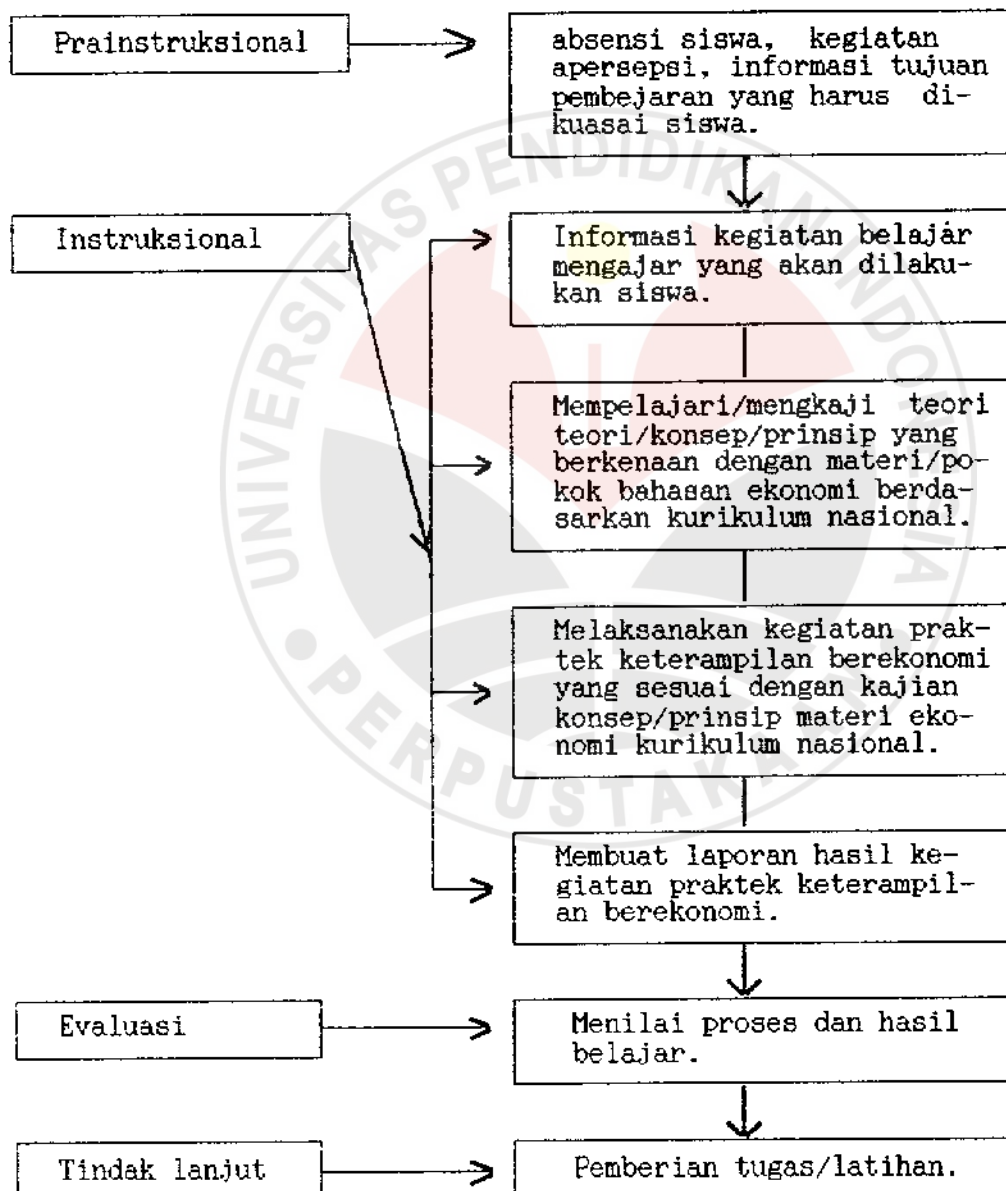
Prainstruksional

absensi siswa, kegiatan apersepsi, informasi tujuan pembejaran yang harus dikuasai siswa.

Instruksional

Informasi kegiatan belajar mengajar yang akan dilakukan siswa.

Mempelajari/mengkaji teori teori/konsep/prinsip yang berkenaan dengan materi/pokok bahasan ekonomi berdasarkan kurikulum nasional.

Melaksanakan kegiatan praktek keterampilan berekonomi yang sesuai dengan kajian konsep/prinsip materi ekonomi kurikulum nasional.

Membuat laporan hasil kegiatan praktek keterampilan berekonomi.

Evaluasi

Menilai proses dan hasil belajar.

Tindak lanjut

Pemberian tugas/latihan.

UNIVERSITAS PENDIDIKAN INDONESIA
PERPUSTAKAAN